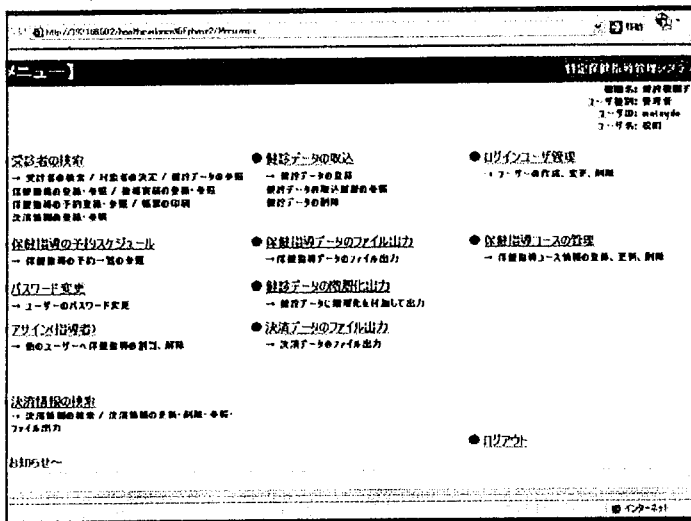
http://192.168.0.2/healthcare/menu/Menu.aspx

メニュー

特定保健指導管理システム

機関名: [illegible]
ユーザ権限: 管理者
ユーザID: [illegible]
ユーザ名: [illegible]

受診者の検索
→ 受診者の検索 / 対象者の決定 / 健診データの参照
保健指導の登録・参照 / 指導実績の登録・参照
保健指導の予約登録・参照 / 帳票の印刷
決済情報の登録・参照

● 健診データの取込
→ 健診データの登録
健診データ取込結果の参照
健診データの削除

● ログインユーザ管理
→ ユーザーの作成、変更、削除

保健指導の予約スケジュール
→ 保健指導の予約一覧の参照

● 保健指導データのファイル出力
→ 保健指導データのファイル出力

● 保健指導コースの管理
→ 保健指導コース情報の登録、変更、削除

パスワード変更
→ ユーザーのパスワード変更

● 健診データの階層化出力
→ 健診データに階層化を付加して出力

アサイン(指導者)
→ 他のユーザーへ保健指導の割当、解除

● 決済データのファイル出力
→ 決済データのファイル出力

決済情報の検索
→ 決済情報の検索 / 決済情報の参照・削除・参照・ファイル出力

● ログアウト

お知らせ〜

インターネット